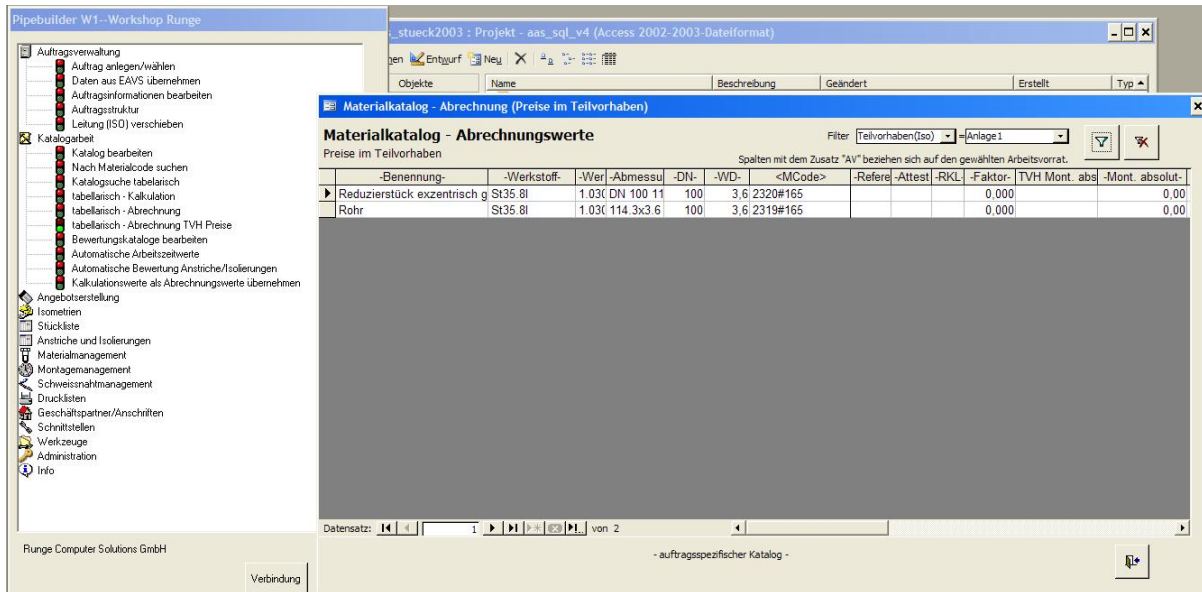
Pipebuilder W1--Workshop Runge

Auftragsverwaltung
Auftrag anlegen/wählen
Daten aus EAVS übernehmen
Auftragsinformationen bearbeiten
Auftragsstruktur
Leitung (ISO) verschieben
Katalogarbeit
Katalog bearbeiten
Nach Materialcode suchen
Katalogsuche tabelarisch
tabellarisch - Kalkulation
tabellarisch - Abrechnung
tabellarisch - Abrechnung TVH Preise
Bewertungskataloge bearbeiten
Automatische Arbeitszeitwerte
Automatische Bewertung Anstriche/Isolierungen
Kalkulationswerte als Abrechnungswerte übernehmen
Angebotserstellung
Isometrien
Stückliste
Anstriche und Isolierungen
Materialmanagement
Montagemanagement
Schweissnahtmanagement
Drucklisten
Geschäftspartner/Anschriften
Schnittstellen
Werkzeuge
Administration
Info

Runge Computer Solutions GmbH

Verbindung

_stueck2003 : Projekt - aas_sql_v4 (Access 2002-2003-Dateiformat)

nen Entwurf Neu

Objekte | Name | Beschreibung | Geändert | Erstellt | Typ

Materialkatalog - Abrechnung (Preise im Teilvorhaben)

Materialkatalog - Abrechnungswerte
Preise im Teilvorhaben

Filter Teilvorhaben(Iso) = Anlage1

Spalten mit dem Zusatz "AV" beziehen sich auf den gewählten Arbeitsvorrat.

| -Benennung- | -Werkstoff- | -Wer | -Abmessu | -DN- | -WD- | <MCode> | -Refere | -Attest | -RKL- | -Faktor- | TVH Mont. abs | -Mont. absolut- |
|---|---|---|---|---|---|---|---|---|---|---|---|---|
| Reduzierstück exzentrisch g | St35.8I | 1.030 | DN 100 11 | 100 | 3,6 | 2320#165 | | | | 0,000 | | 0,00 |
| Rohr | St35.8I | 1.030 | 114.3x3.6 | 100 | 3,6 | 2319#165 | | | | 0,000 | | 0,00 |

Datensatz: 1 von 2

- auftragsspezifischer Katalog -